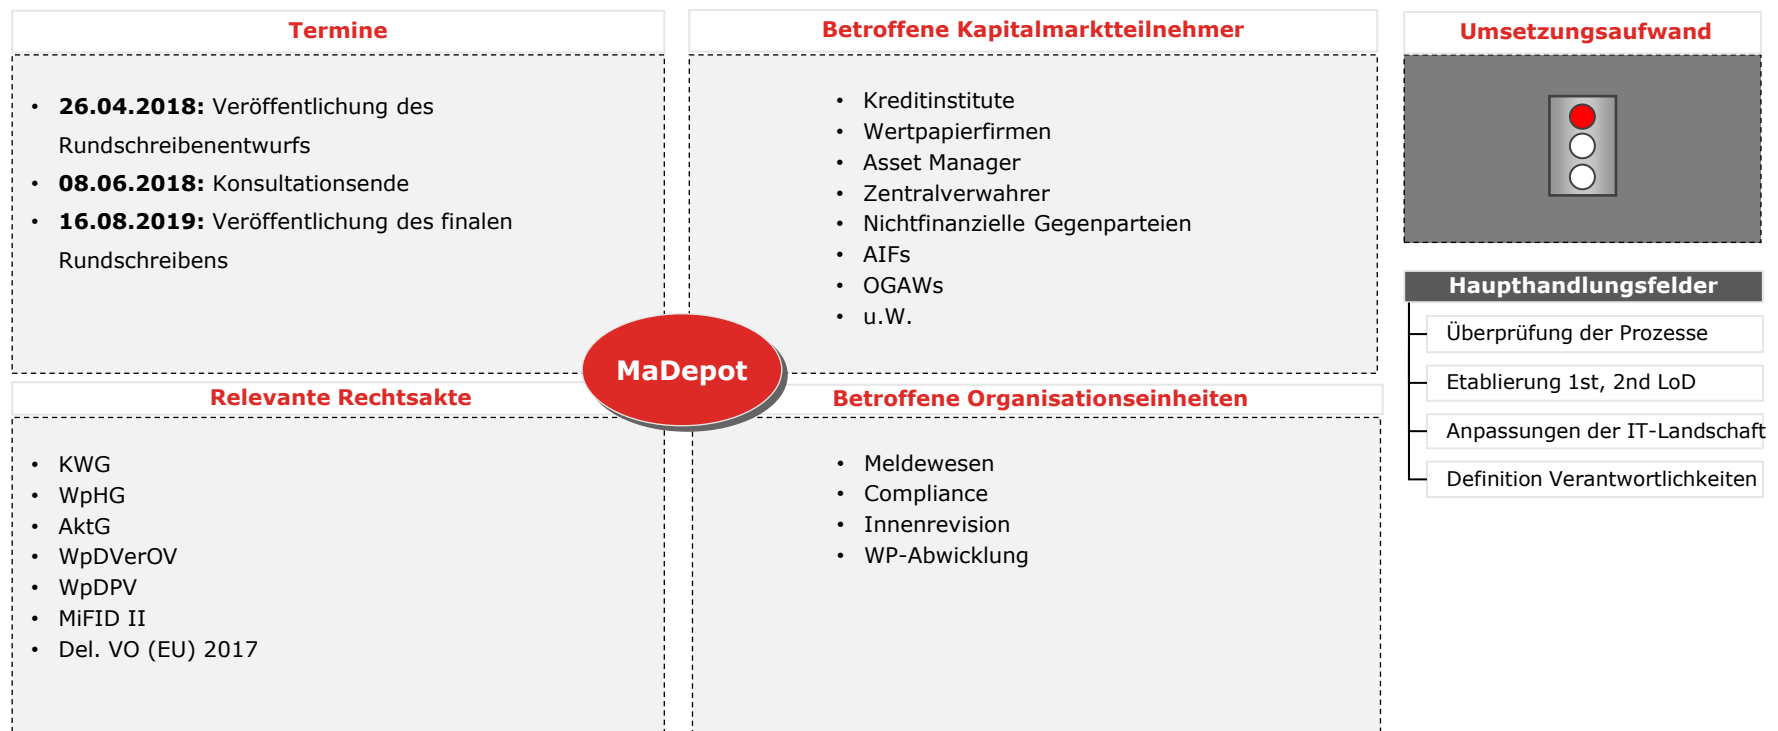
Termine

• **26.04.2018:** Veröffentlichung des Rundschreibenentwurfs
• **08.06.2018:** Konsultationsende
• **16.08.2019:** Veröffentlichung des finalen Rundschreibens

Betroffene Kapitalmarktteilnehmer

• Kreditinstitute
• Wertpapierfirmen
• Asset Manager
• Zentralverwahrer
• Nichtfinanzielle Gegenparteien
• AIFs
• OGAWs
• u.W.

MaDepot

Relevante Rechtsakte

• KWG
• WpHG
• AktG
• WpDVerOV
• WpDPV
• MiFID II
• Del. VO (EU) 2017

Betroffene Organisationseinheiten

• Meldewesen
• Compliance
• Innenrevision
• WP-Abwicklung

Umsetzungsaufwand

Haupthandlungsfelder

Überprüfung der Prozesse
Etablierung 1st, 2nd LoD
Anpassungen der IT-Landschaft
Definition Verantwortlichkeiten